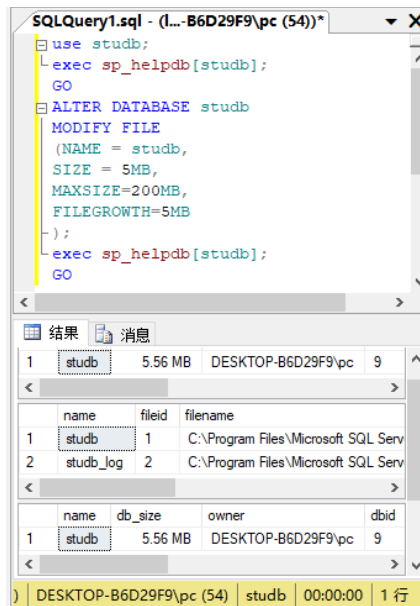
SQLQuery1.sql - (l...-B6D29F9\pc (54))*

use studb;
exec sp_helpdb[studb];
GO
ALTER DATABASE studb
MODIFY FILE
(NAME = studb,
SIZE = 5MB,
MAXSIZE=200MB,
FILEGROWTH=5MB
);
exec sp_helpdb[studb];
GO

结果 | 消息

| 1 | studb | 5.56 MB | DESKTOP-B6D29F9\pc | 9 |
|---|---|---|---|---|

| | name | fileid | filename |
|---|---|---|---|
| 1 | studb | 1 | C:\Program Files\Microsoft SQL Serv |
| 2 | studb_log | 2 | C:\Program Files\Microsoft SQL Serv |

| | name | db_size | owner | dbid |
|---|---|---|---|---|
| 1 | studb | 5.56 MB | DESKTOP-B6D29F9\pc | 9 |

) | DESKTOP-B6D29F9\pc (54) | studb | 00:00:00 | 1 行